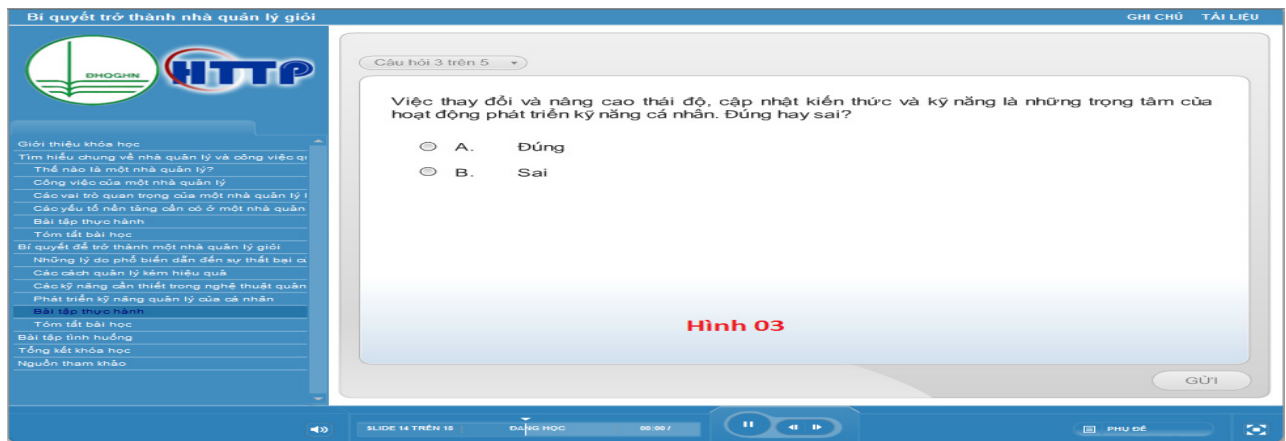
Bí quyết trở thành nhà quản lý giỏi

GHI CHÚ TÀI LIỆU

ĐHQGHN HTTP

Giới thiệu khóa học
Tìm hiểu chung về nhà quản lý và công việc q
Thế nào là một nhà quản lý?
Công việc của một nhà quản lý
Các vai trò quan trọng của một nhà quản lý
Các yếu tố nền tảng cần có ở một nhà quản
Bài tập thực hành
Tóm tắt bài học
Bí quyết để trở thành một nhà quản lý giỏi
Những lý do phổ biến dẫn đến sự thất bại c
Các cách quản lý kém hiệu quả
Các kỹ năng cần thiết trong nghệ thuật quản
Phát triển kỹ năng quản lý của cá nhân
Bài tập thực hành
Tóm tắt bài học
Bài tập tình huống
Tổng kết khóa học
Nguồn tham khảo

Câu hỏi 3 trên 5

Việc thay đổi và nâng cao thái độ, cập nhật kiến thức và kỹ năng là những trọng tâm của hoạt động phát triển kỹ năng cá nhân. Đúng hay sai?

A. Đúng
B. Sai

Hình 03

GỬI

SLIDE 14 TRÊN 18 ĐANG HỌC 00:00 /

PHỤ ĐỀ